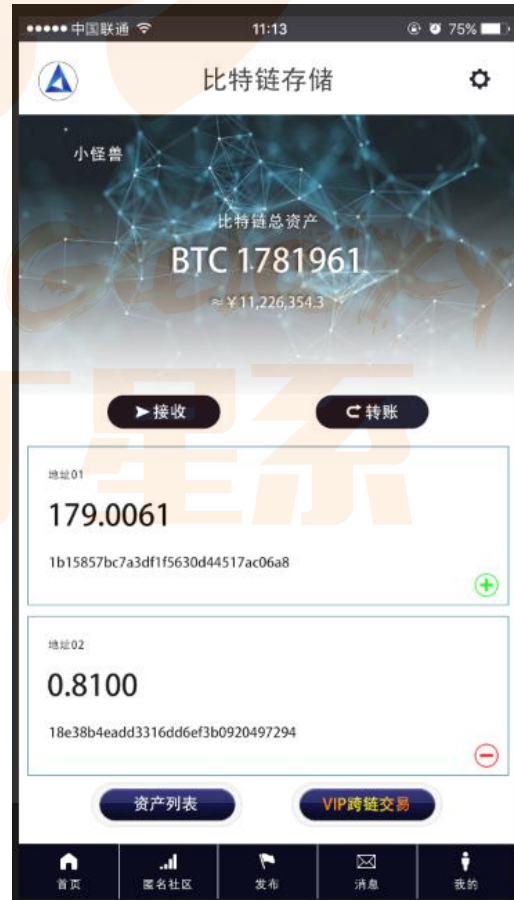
●●●●● 中国联通 11:13 75%

比特链存储

小怪兽

比特链总资产

BTC 1781961

≈ ¥11,226,354.3

接收

转账

地址01

179.0061

1b15857bc7a3df1f5630d44517ac06a8

地址02

0.8100

18e38b4eadd3316dd6ef3b0920497294

资产列表

VIP跨链交易

首页

匿名社区

发布

消息

我的